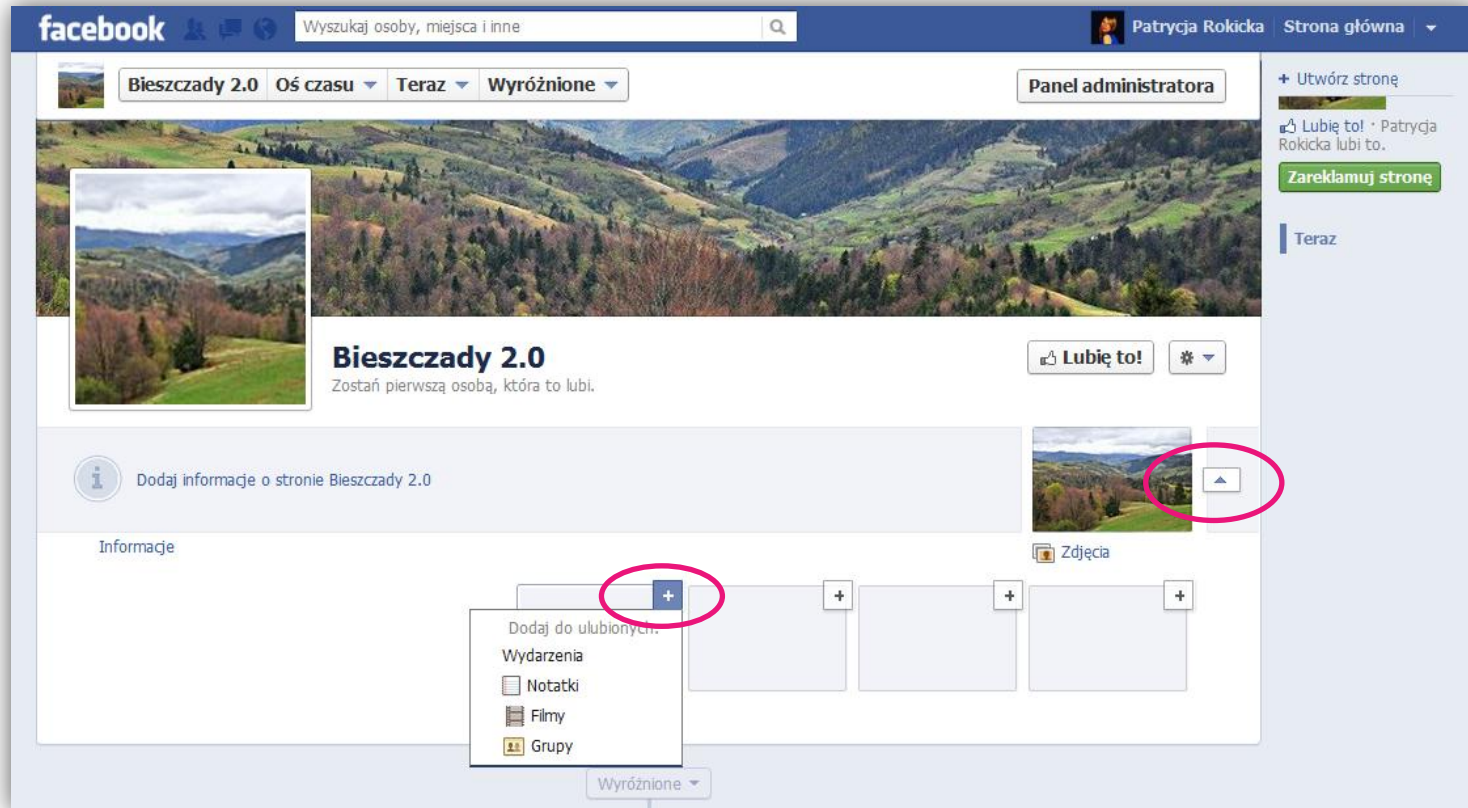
facebook

Wyszukaj osoby, miejsca i inne

Patrycja Rokicka | Strona główna

Bieszczady 2.0 | Oś czasu | Teraz | Wyróżnione

Panel administratora

+ Utwórz stronę

Lubię to! · Patrycja Rokicka lubi to.

Zareklamuj stronę

Teraz

Bieszczady 2.0

Zostań pierwszą osobą, która to lubi.

Lubię to!

Dodaj informacje o stronie Bieszczady 2.0

Informacje

Zdjęcia

Dodaj do ulubionych:

Wydarzenia

Notatki

Filmy

Grupy

Wyróżnione